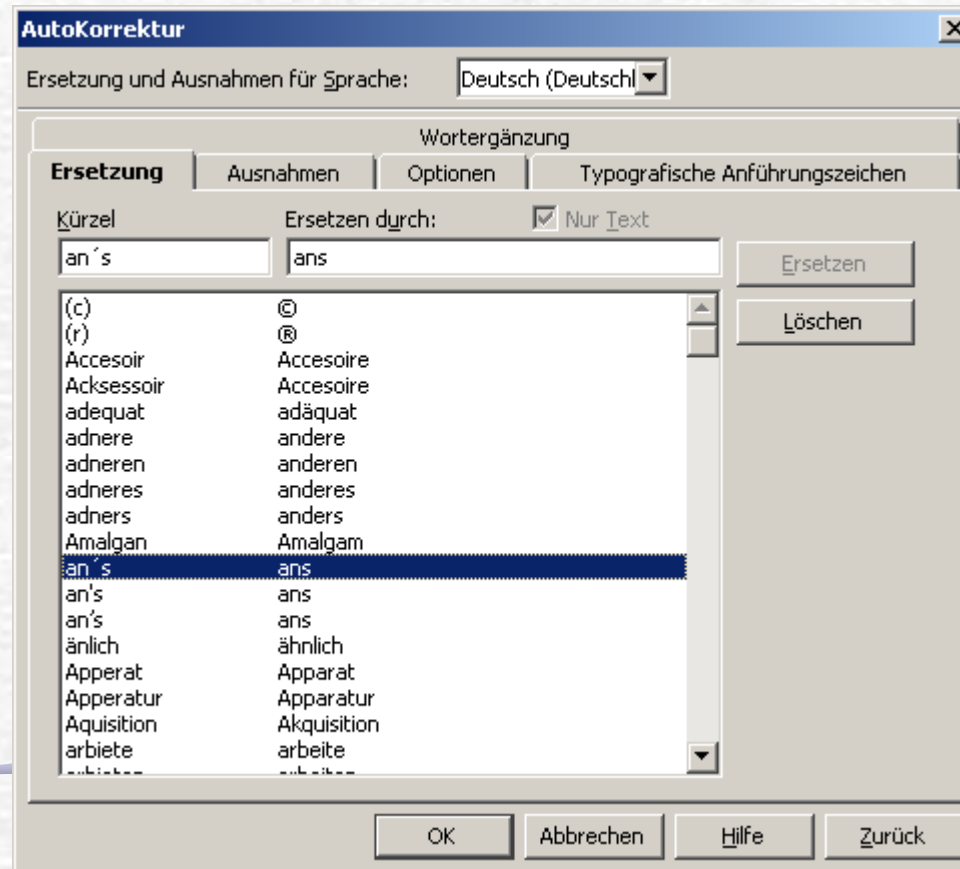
AutoKorrektur

Ersetzung und Ausnahmen für Sprache: Deutsch (Deutschl

Wortergänzung

Ersetzung | Ausnahmen | Optionen | Typografische Anführungszeichen

Kürzel | Ersetzen durch: | Nur Text

an´s | ans | Ersetzen

Löschen

| | |
|---|---|
| (c) | © |
| (r) | ® |
| Accesoir | Accesoire |
| Acksessoir | Accesoire |
| adequat | adäquat |
| adnere | andere |
| adneren | anderen |
| adneres | anderes |
| adners | anders |
| Amalgan | Amalgam |
| an´s | ans |
| an's | ans |
| an's | ans |
| änlich | ähnlich |
| Apperat | Apparat |
| Apperatur | Apparatur |
| Aquisition | Akquisition |
| arbiete | arbeite |
| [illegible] | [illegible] |

OK | Abbrechen | Hilfe | Zurück